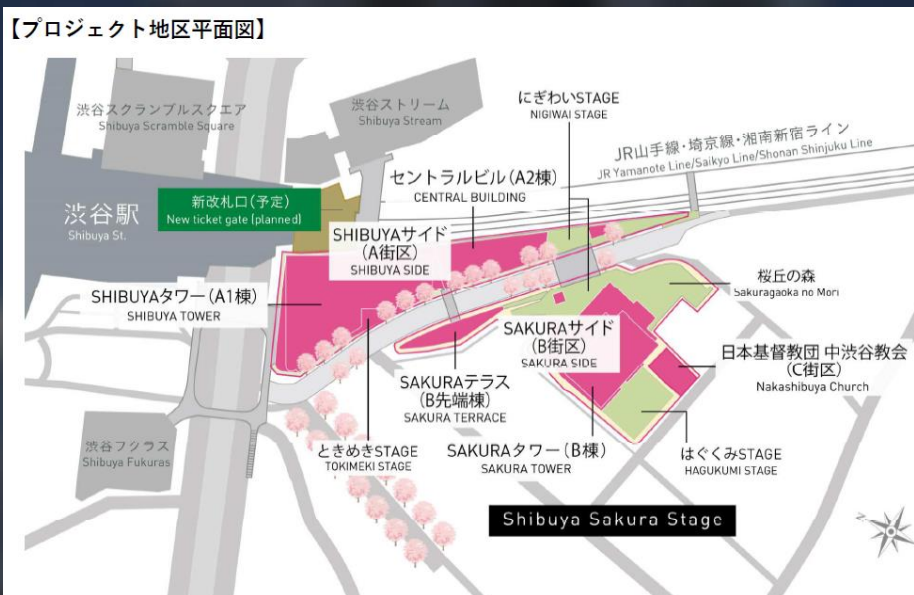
【プロジェクト地区平面図】

渋谷スクランブルスクエア
Shibuya Scramble Square

渋谷ストリーム
Shibuya Stream

にぎわいSTAGE
NIGIWAI STAGE

JR山手線・埼京線・湘南新宿ライン
JR Yamanote Line/Saikyo Line/Shonan Shinjuku Line

セントラルビル(A2棟)
CENTRAL BUILDING

渋谷駅
Shibuya St.

新改札口(予定)
New ticket gate (planned)

SHIBUYAサイド
(A街区)
SHIBUYA SIDE

桜丘の森
Sakuragaoka no Mori

SHIBUYAタワー(A1棟)
SHIBUYA TOWER

SAKURAサイド
(B街区)
SAKURA SIDE

日本基督教団 中渋谷教会
(C街区)
Nakashibuya Church

SAKURAテラス
(B先端棟)
SAKURA TERRACE

渋谷フクラス
Shibuya Fukuras

ときめきSTAGE
TOKIMEKI STAGE

SAKURAタワー(B棟)
SAKURA TOWER

はぐくみSTAGE
HAGUKUMI STAGE

Shibuya Sakura Stage

N